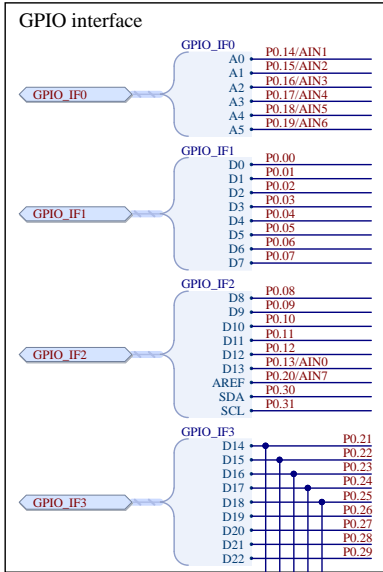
GPIO interface

GPIO_IF0
GPIO_IF0
A0 P0.14/AIN1
A1 P0.15/AIN2
A2 P0.16/AIN3
A3 P0.17/AIN4
A4 P0.18/AIN5
A5 P0.19/AIN6

GPIO_IF1
GPIO_IF1
D0 P0.00
D1 P0.01
D2 P0.02
D3 P0.03
D4 P0.04
D5 P0.05
D6 P0.06
D7 P0.07

GPIO_IF2
GPIO_IF2
D8 P0.08
D9 P0.09
D10 P0.10
D11 P0.11
D12 P0.12
D13 P0.13/AIN0
AREF P0.20/AIN7
SDA P0.30
SCL P0.31

GPIO_IF3
GPIO_IF3
D14
D15
D16
D17
D18
D19
D20
D21
D22
P0.21
P0.22
P0.23
P0.24
P0.25
P0.26
P0.27
P0.28
P0.29